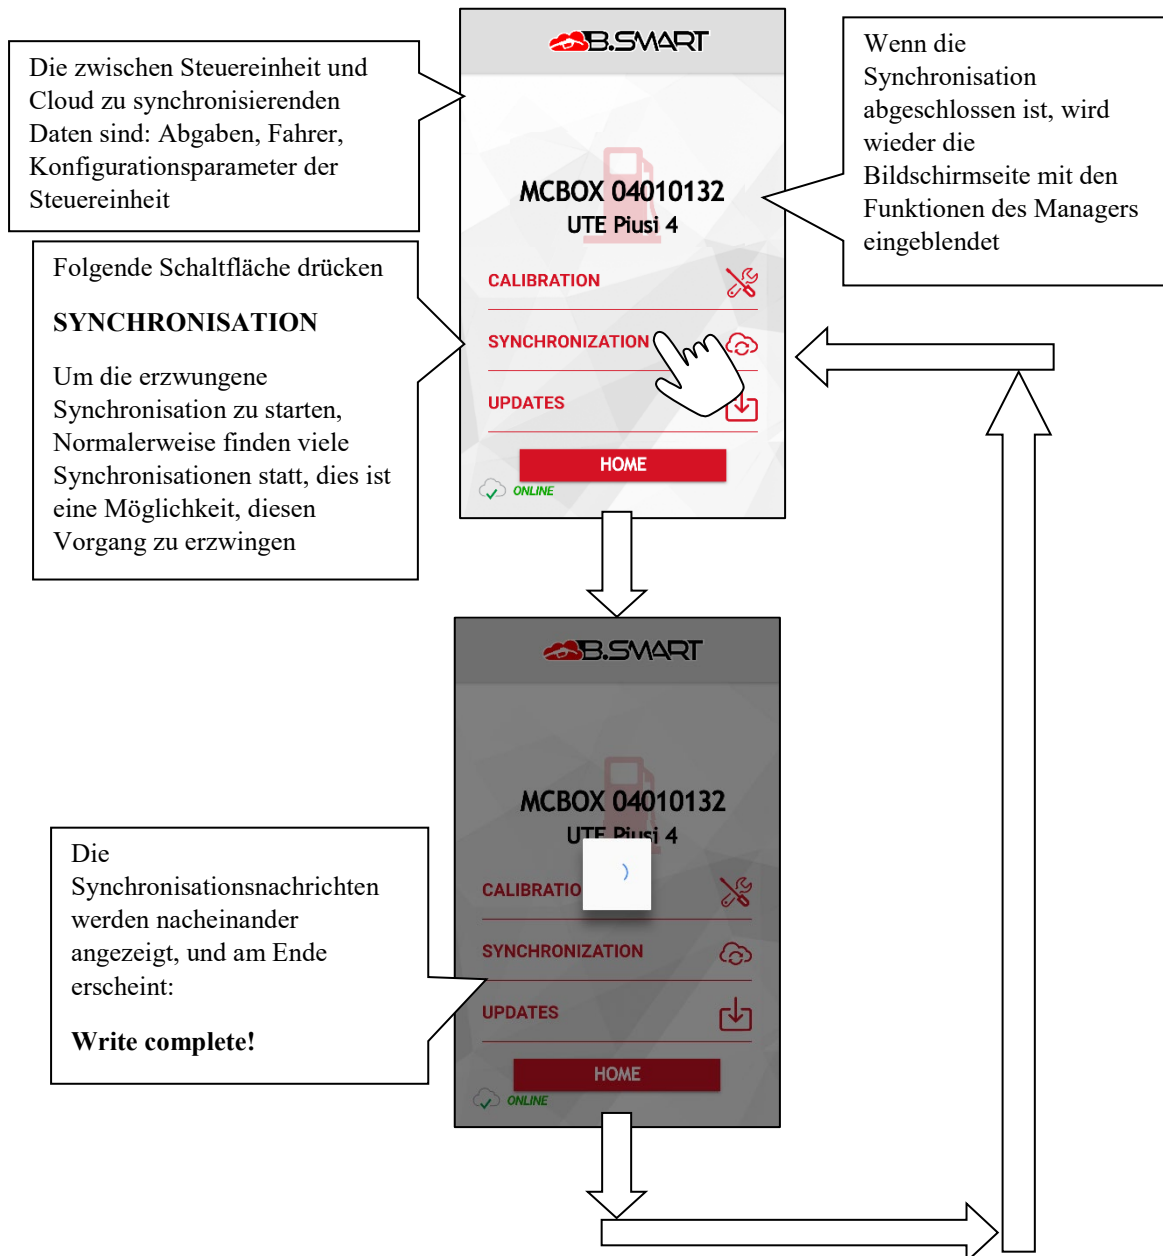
Die zwischen Steuereinheit und Cloud zu synchronisierenden Daten sind: Abgaben, Fahrer, Konfigurationsparameter der Steuereinheit

B.SMART

MCBOX 04010132
UTE Piusi 4

CALIBRATION

SYNCHRONIZATION

UPDATES

HOME

ONLINE

Wenn die Synchronisation abgeschlossen ist, wird wieder die Bildschirmseite mit den Funktionen des Managers eingeblendet

Folgende Schaltfläche drücken

SYNCHRONISATION

Um die erzwungene Synchronisation zu starten, Normalerweise finden viele Synchronisationen statt, dies ist eine Möglichkeit, diesen Vorgang zu erzwingen

B.SMART

MCBOX 04010132
UTE Piusi 4

CALIBRATIO

SYNCHRONIZATION

UPDATES

HOME

ONLINE

Die Synchronisationsnachrichten werden nacheinander angezeigt, und am Ende erscheint:

Write complete!